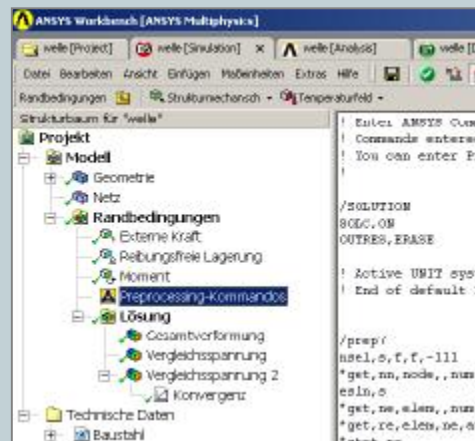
ANSYS Workbench [ANSYS Multiphysics]

welle [Projekt] | welle [Simulation] | x | welle [Analysis] | welle [

Datei Bearbeiten Ansicht Einfügen Maßeinheiten Extras Hilfe

Randbedingungen | Strukturmechanisch | Temperaturfeld

Strukturbaum für "welle"

Projekt
Modell
Geometrie
Netz
Randbedingungen
Externe Kraft
Reibungsfreie Lagerung
Moment
Preprocessing-Kommandos
Lösung
Gesamtverformung
Vergleichsspannung
Vergleichsspannung 2
Konvergenz
Technische Daten
Baustahl

! Enter ANSYS Com
! Commands entere
! You can enter P
!

/SOLUTION
SOLC,ON
OUTRES,ERASE

! Active UNIT sys
! End of default

/prep7
nsel,s,f,f,-111
*get,nn,node,,num
esln,s
*get,ne,elem,,num
*get,re,elem,ne,a
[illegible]